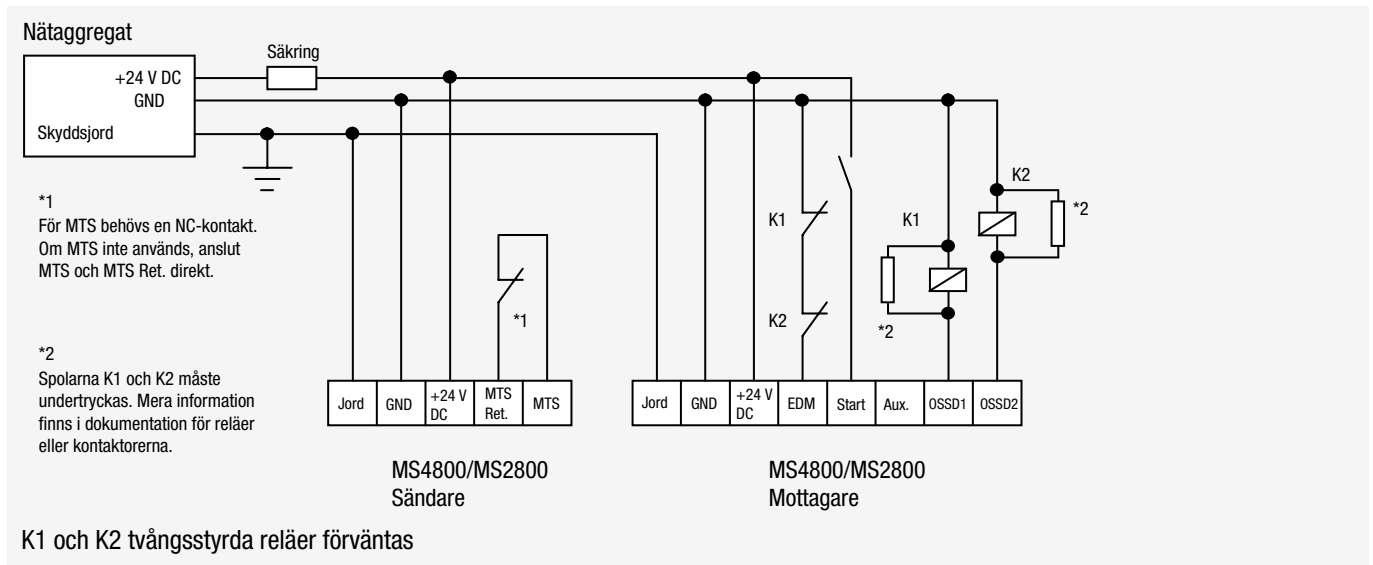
Nätaggregat

+24 V DC
GND
Skyddsjord

Säkring

*1
För MTS behövs en NC-kontakt. Om MTS inte används, anslut MTS och MTS Ret. direkt.

*2
Spolarna K1 och K2 måste undertryckas. Mera information finns i dokumentation för reläer eller kontaktorerna.

*1

K1
K2
K1
K2
*2
*2

| Jord | GND | +24 V DC | MTS Ret. | MTS |
|---|---|---|---|---|

MS4800/MS2800
Sändare

| Jord | GND | +24 V DC | EDM | Start | Aux. | OSSD1 | OSSD2 |
|---|---|---|---|---|---|---|---|

MS4800/MS2800
Mottagare

K1 och K2 tvångsstyrda reläer förväntas